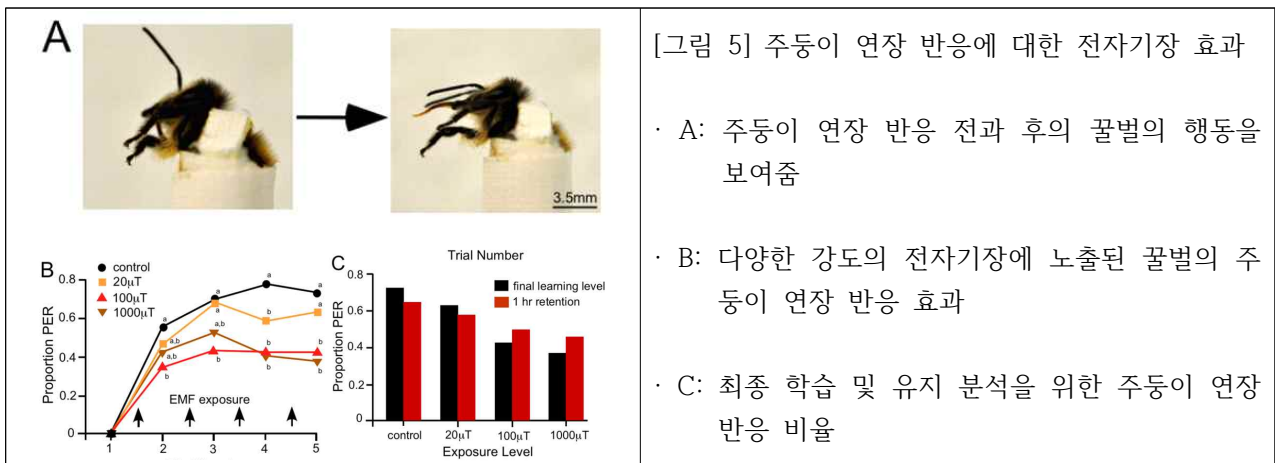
A

3.5mm

B

control
20μT
100μT
1000μT

Proportion PER

0.8
0.6
0.4
0.2
0

a
a
a
a
a,b
a,b
a,b
b
b
b
b
b
b

EMF exposure

1 2 3 4 5

C

Trial Number

final learning level
1 hr retention

Proportion PER

0.8
0.6
0.4
0.2

control 20μT 100μT 1000μT
Exposure Level

[그림 5] 주둥이 연장 반응에 대한 전자기장 효과

· A: 주둥이 연장 반응 전과 후의 꿀벌의 행동을 보여줌

· B: 다양한 강도의 전자기장에 노출된 꿀벌의 주둥이 연장 반응 효과

· C: 최종 학습 및 유지 분석을 위한 주둥이 연장 반응 비율